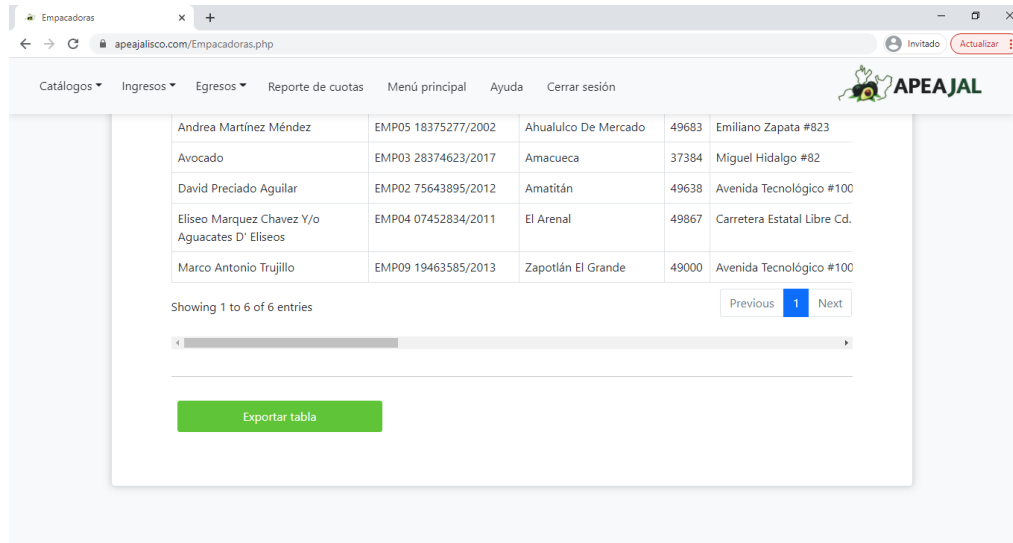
Empacadoras
apeajalisco.com/Empacadoras.php
Invitado
Actualizar

Catálogos Ingresos Egresos Reporte de cuotas Menú principal Ayuda Cerrar sesión
APEAJAL

| Andrea Martínez Méndez | EMP05 18375277/2002 | Ahualulco De Mercado | 49683 | Emiliano Zapata #823 |
|---|---|---|---|---|
| Avocado | EMP03 28374623/2017 | Amacueca | 37384 | Miguel Hidalgo #82 |
| David Preciado Aguilar | EMP02 75643895/2012 | Amatitán | 49638 | Avenida Tecnológico #100 |
| Eliseo Marquez Chavez Y/o Aguacates D' Eliseos | EMP04 07452834/2011 | El Arenal | 49867 | Carretera Estatal Libre Cd. |
| Marco Antonio Trujillo | EMP09 19463585/2013 | Zapotlán El Grande | 49000 | Avenida Tecnológico #100 |

Showing 1 to 6 of 6 entries
Previous 1 Next

Exportar tabla